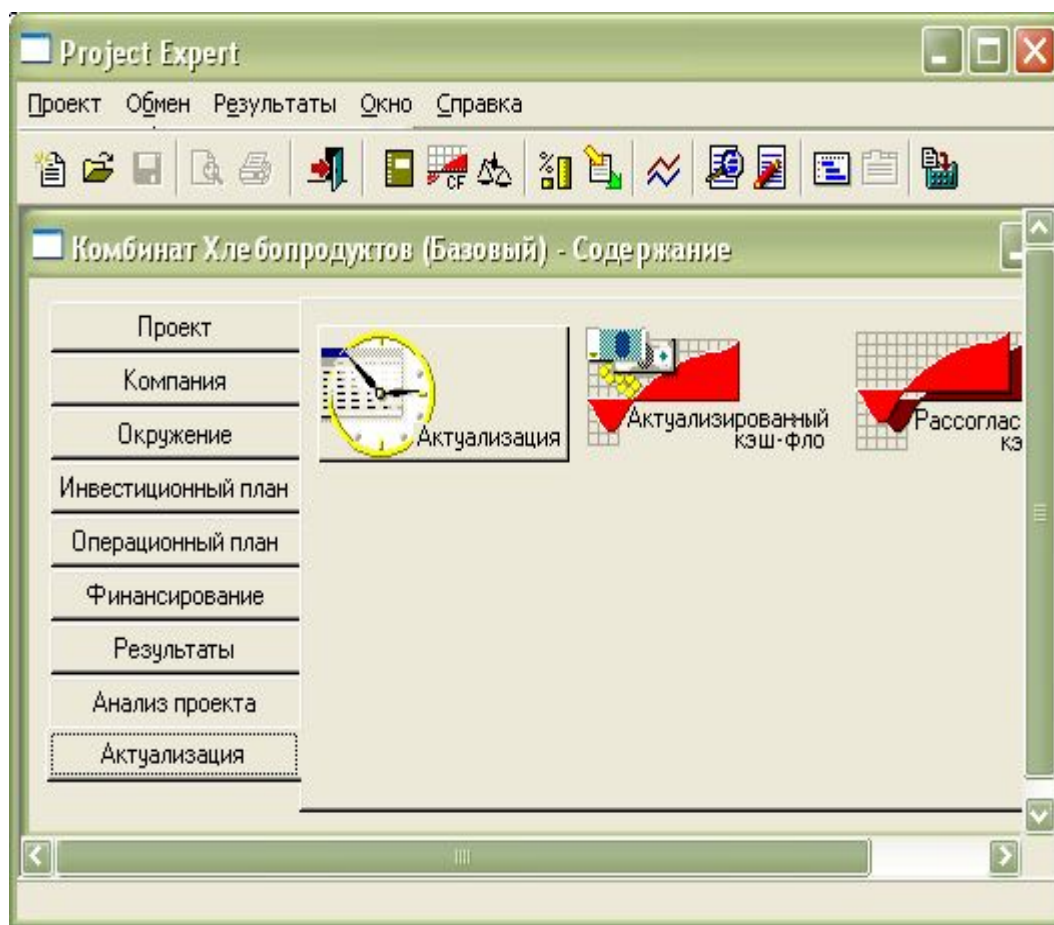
Project Expert

Проект Обмен Результаты Окно Справка

Комбинат Хлебопродуктов (Базовый) - Содержание

Проект
Компания
Окружение
Инвестиционный план
Операционный план
Финансирование
Результаты
Анализ проекта
Актуализация

Актуализация

Актуализированный кэш-фло

Рассоглас кэ